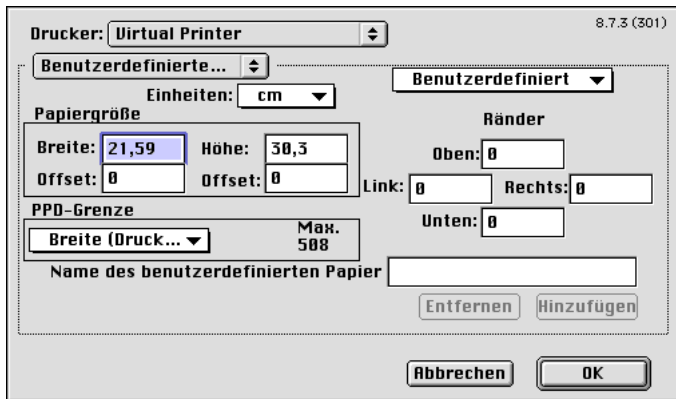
Drucker: Virtual Printer

8.7.3 (301)

Benutzerdefinierte...

Benutzerdefiniert

Einheiten: cm

Papiergröße

Breite: 21,59

Höhe: 30,3

Offset: 0

Offset: 0

Ränder

Oben: 0

Link: 0

Rechts: 0

Unten: 0

PPD-Grenze

Breite (Druck...

Max. 508

Name des benutzerdefinierten Papier

Entfernen

Hinzufügen

Abbrechen

OK